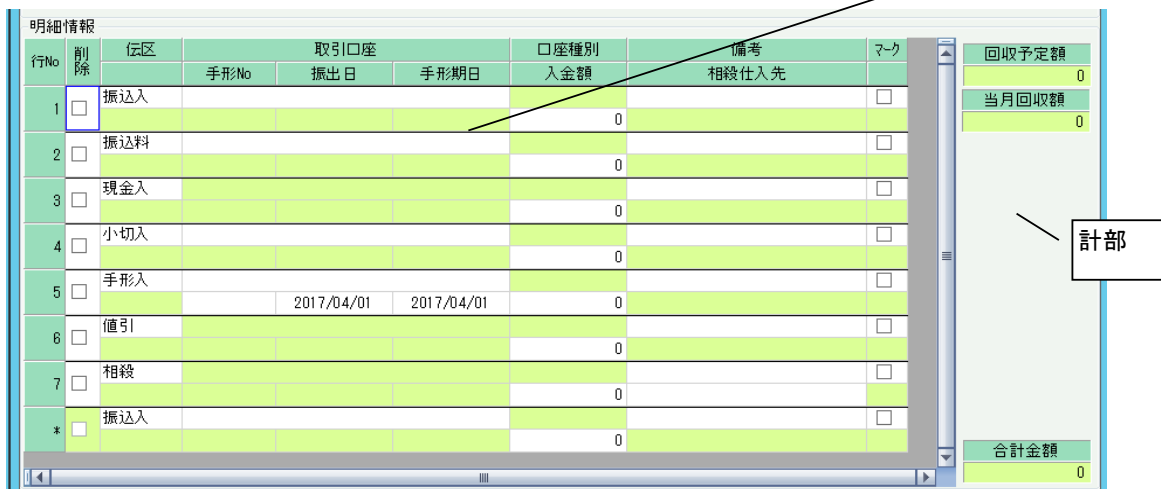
明細情報

| 行No | 削除 | 伝区 | 取引口座 | | | 口座種別 | 備考 | マーク |
|---|---|---|---|---|---|---|---|---|
| | | | 手形No | 振出日 | 手形期日 | 入金額 | 相殺仕入先 | |
| 1 | ☐ | 振込入 | | | | | | ☐ |
| | | | | | | 0 | | |
| 2 | ☐ | 振込料 | | | | | | ☐ |
| | | | | | | 0 | | |
| 3 | ☐ | 現金入 | | | | | | ☐ |
| | | | | | | 0 | | |
| 4 | ☐ | 小切入 | | | | | | ☐ |
| | | | | | | 0 | | |
| 5 | ☐ | 手形入 | | | | | | ☐ |
| | | | | 2017/04/01 | 2017/04/01 | 0 | | |
| 6 | ☐ | 値引 | | | | | | ☐ |
| | | | | | | 0 | | |
| 7 | ☐ | 相殺 | | | | | | ☐ |
| | | | | | | 0 | | |
| * | ☐ | 振込入 | | | | | | ☐ |
| | | | | | | 0 | | |

回収予定額
0
当月回収額
0

計部

合計金額
0